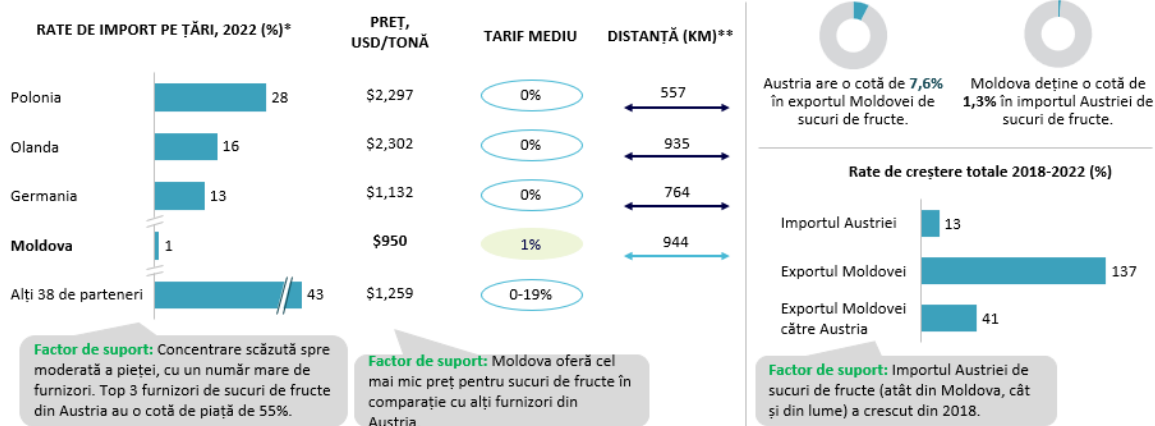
RATE DE IMPORT PE ȚĂRI, 2022 (%)*

PREȚ, USD/TONĂ

TARIF MEDIU

DISTANȚĂ (KM)**

| | Rate de import (%) | Preț, USD/tonă | Tarif mediu | Distanță (km) |
|---|---|---|---|---|
| Polonia | 28 | \$2,297 | 0% | 557 |
| Olanda | 16 | \$2,302 | 0% | 935 |
| Germania | 13 | \$1,132 | 0% | 764 |
| **Moldova** | 1 | **\$950** | 1% | 944 |
| Alți 38 de parteneri | 43 | \$1,259 | 0-19% | |

Factor de suport: Concentrare scăzută spre moderată a pieței, cu un număr mare de furnizori. Top 3 furnizori de sucuri de fructe din Austria au o cotă de piață de 55%.

Factor de suport: Moldova oferă cel mai mic preț pentru sucuri de fructe în comparație cu alți furnizori din Austria

Austria are o cotă de 7,6% în exportul Moldovei de sucuri de fructe.

Moldova deține o cotă de 1,3% în importul Austriei de sucuri de fructe.

Rate de creștere totale 2018-2022 (%)

Importul Austriei 13

Exportul Moldovei 137

Exportul Moldovei către Austria 41

Factor de suport: Importul Austriei de sucuri de fructe (atât din Moldova, cât și din lume) a crescut din 2018.